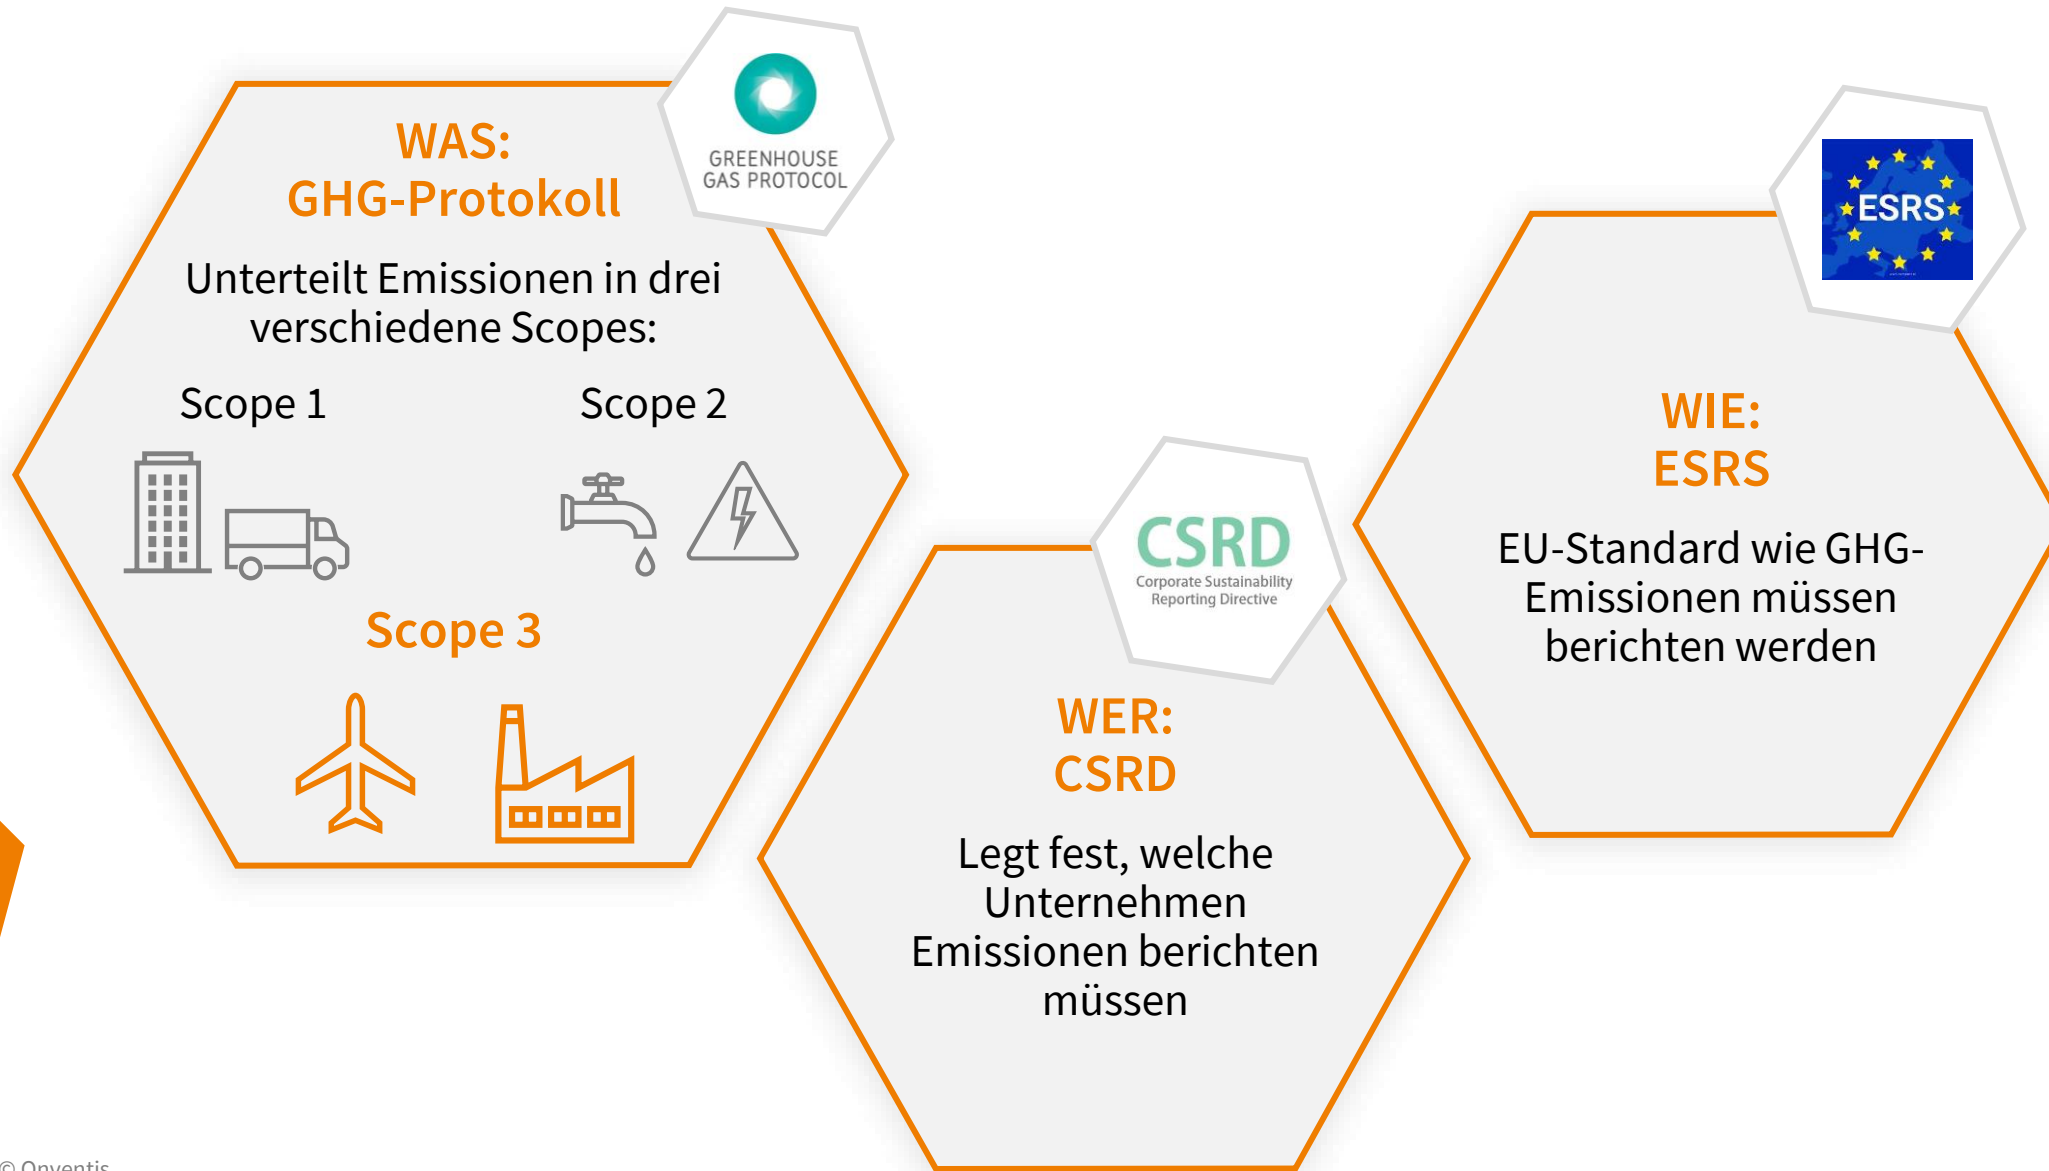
WAS:
GHG-Protokoll

GREENHOUSE GAS PROTOCOL

Unterteilt Emissionen in drei verschiedene Scopes:

Scope 1

Scope 2

Scope 3

CSRD
Corporate Sustainability Reporting Directive

WER:
CSRD

Legt fest, welche Unternehmen Emissionen berichten müssen

ESRS

WIE:
ESRS

EU-Standard wie GHG-Emissionen müssen berichten werden

© Onventis